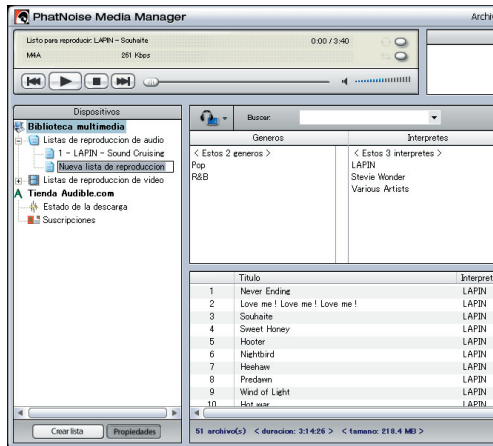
PhatNoise Media Manager

Archi

Listo para reproducir: LAPIN – Souhaite

0:00 / 3:40

M4A

251 Kbps

Dispositivos

Biblioteca multimedia

Listas de reproduccion de audio

1 – LAPIN – Sound Cruising

Nueva lista de reproduccion

Listas de reproduccion de video

Tienda Audible.com

Estado de la descarga

Suscripciones

Crear lista

Propiedades

Buscar:

| Generos | Interpretes |
|---|---|
| < Estos 2 generos > | < Estos 3 interpretes > |
| Pop | LAPIN |
| R&B | Stevie Wonder |
| | Various Artists |

| | Titulo | Interpret |
|---|---|---|
| 1 | Never Ending | LAPIN |
| 2 | Love me ! Love me ! Love me ! | LAPIN |
| 3 | Souhaite | LAPIN |
| 4 | Sweet Honey | LAPIN |
| 5 | Hooter | LAPIN |
| 6 | Nightbird | LAPIN |
| 7 | Heehaw | LAPIN |
| 8 | Predawn | LAPIN |
| 9 | Wind of Light | LAPIN |
| 10 | Hot war | LAPIN |

51 archivo(s) < duracion: 3:14:26 > < tamano: 218.4 MB >